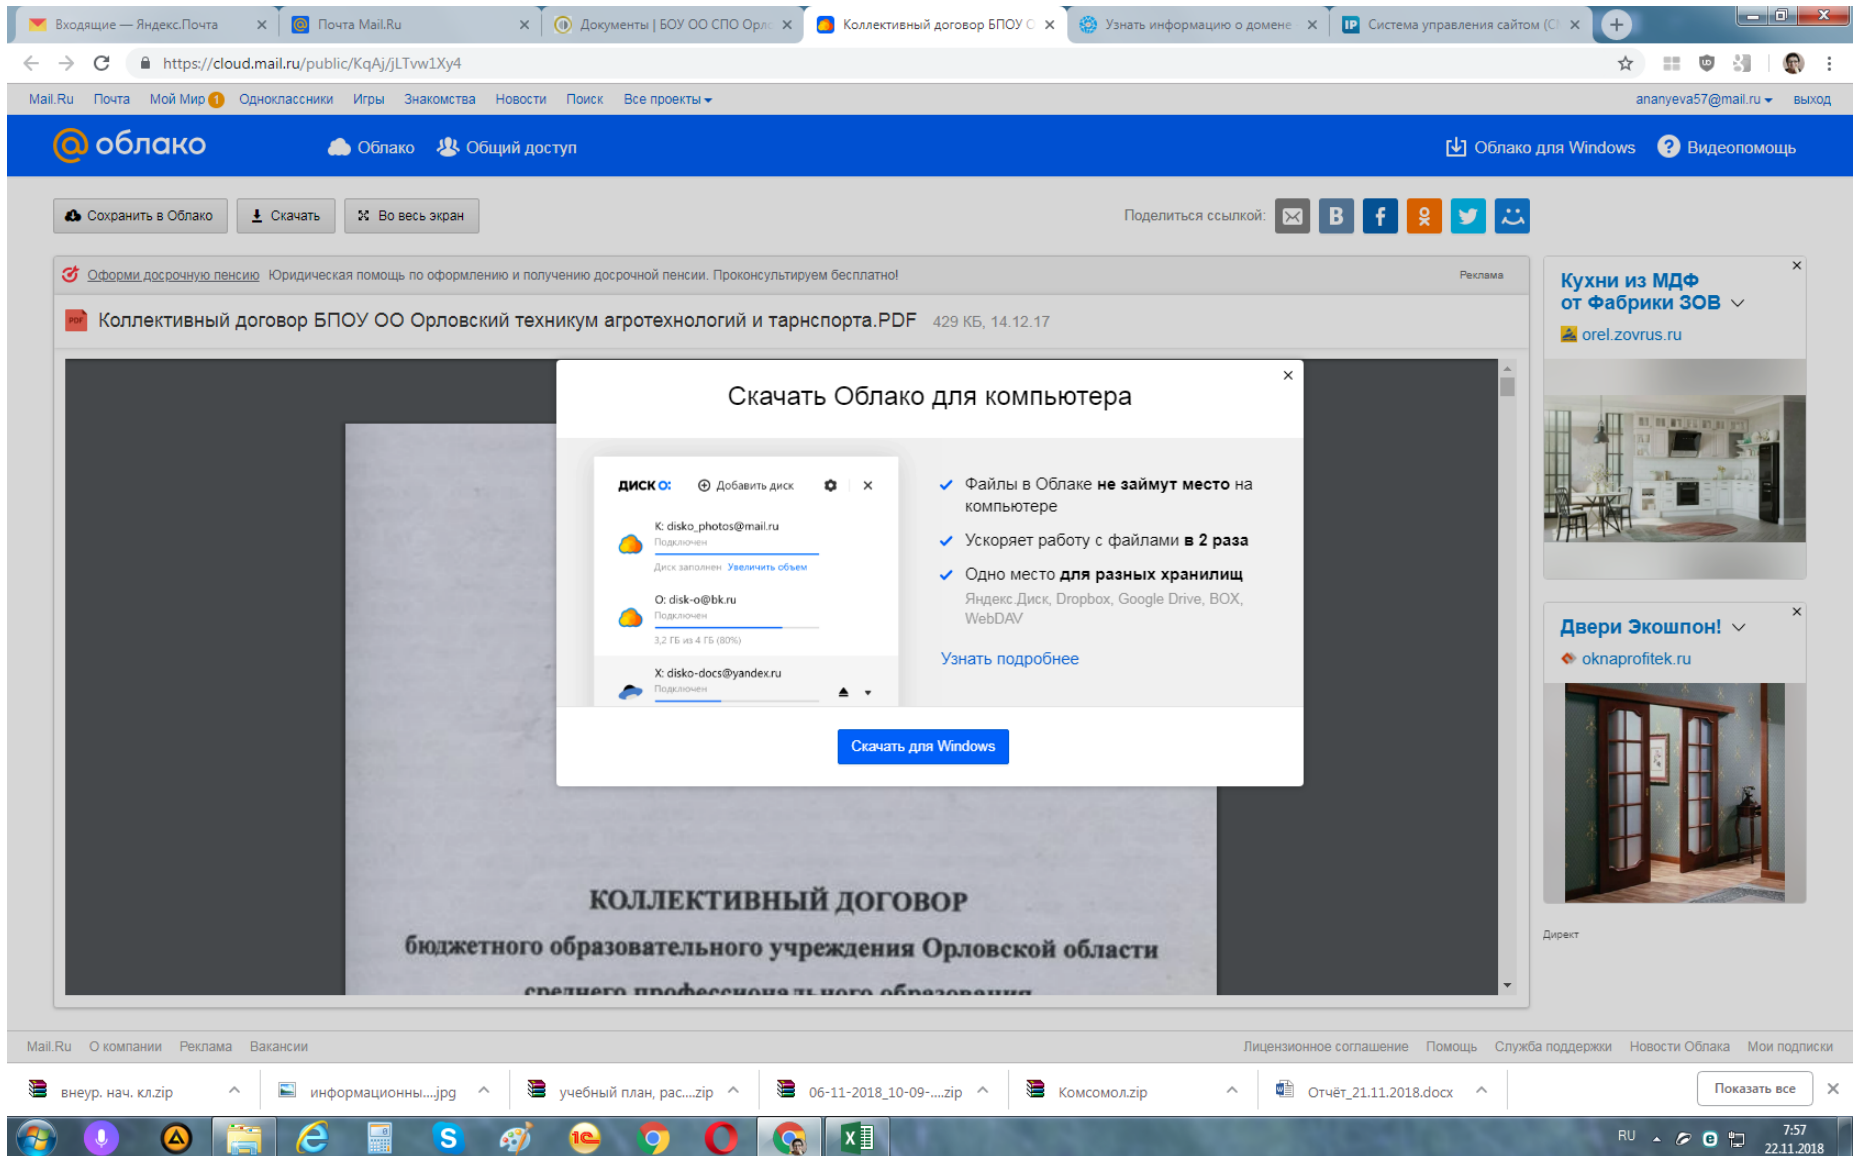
Входящие — Яндекс.Почта
Почта Mail.Ru
Документы | БОУ ОО СПО Орл
Коллективный договор БПОУ О
Узнать информацию о домене
Система управления сайтом (С

https://cloud.mail.ru/public/KqAj/jLTvw1Xy4

Mail.Ru Почта Мой Мир 1 Одноклассники Игры Знакомства Новости Поиск Все проекты
ananyeva57@mail.ru выход

облако
Облако Общий доступ
Облако для Windows Видеопомощь

Сохранить в Облако Скачать Во весь экран
Поделиться ссылкой:

Оформи досрочную пенсию Юридическая помощь по оформлению и получению досрочной пенсии. Проконсультируем бесплатно!
Реклама

Коллективный договор БПОУ ОО Орловский техникум агротехнологий и тарнспорта.PDF 429 КБ, 14.12.17

Скачать Облако для компьютера

ДИСК О: Добавить диск
K: disko_photos@mail.ru
Подключен
Диск заполнен Увеличить объем
O: disk-o@bk.ru
Подключен
3,2 ГБ из 4 ГБ (80%)
X: disko-docs@yandex.ru
Подключен

Файлы в Облаке не займут место на компьютере
Ускоряет работу с файлами в 2 раза
Одно место для разных хранилищ
Яндекс.Диск, Dropbox, Google Drive, BOX, WebDAV
Узнать подробнее

Скачать для Windows

КОЛЛЕКТИВНЫЙ ДОГОВОР
бюджетного образовательного учреждения Орловской области
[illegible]

Кухни из МДФ от Фабрики ЗОВ
orel.zovrus.ru

Двери Экошпон!
oknaprofitek.ru

Директ

Mail.Ru О компании Реклама Вакансии
Лицензионное соглашение Помощь Служба поддержки Новости Облака Мои подписки

внеур. нач. кл.zip
информационны....jpg
учебный план, рас....zip
06-11-2018_10-09-....zip
Комсомол.zip
Отчёт_21.11.2018.docx
Показать все

RU 7:57 22.11.2018